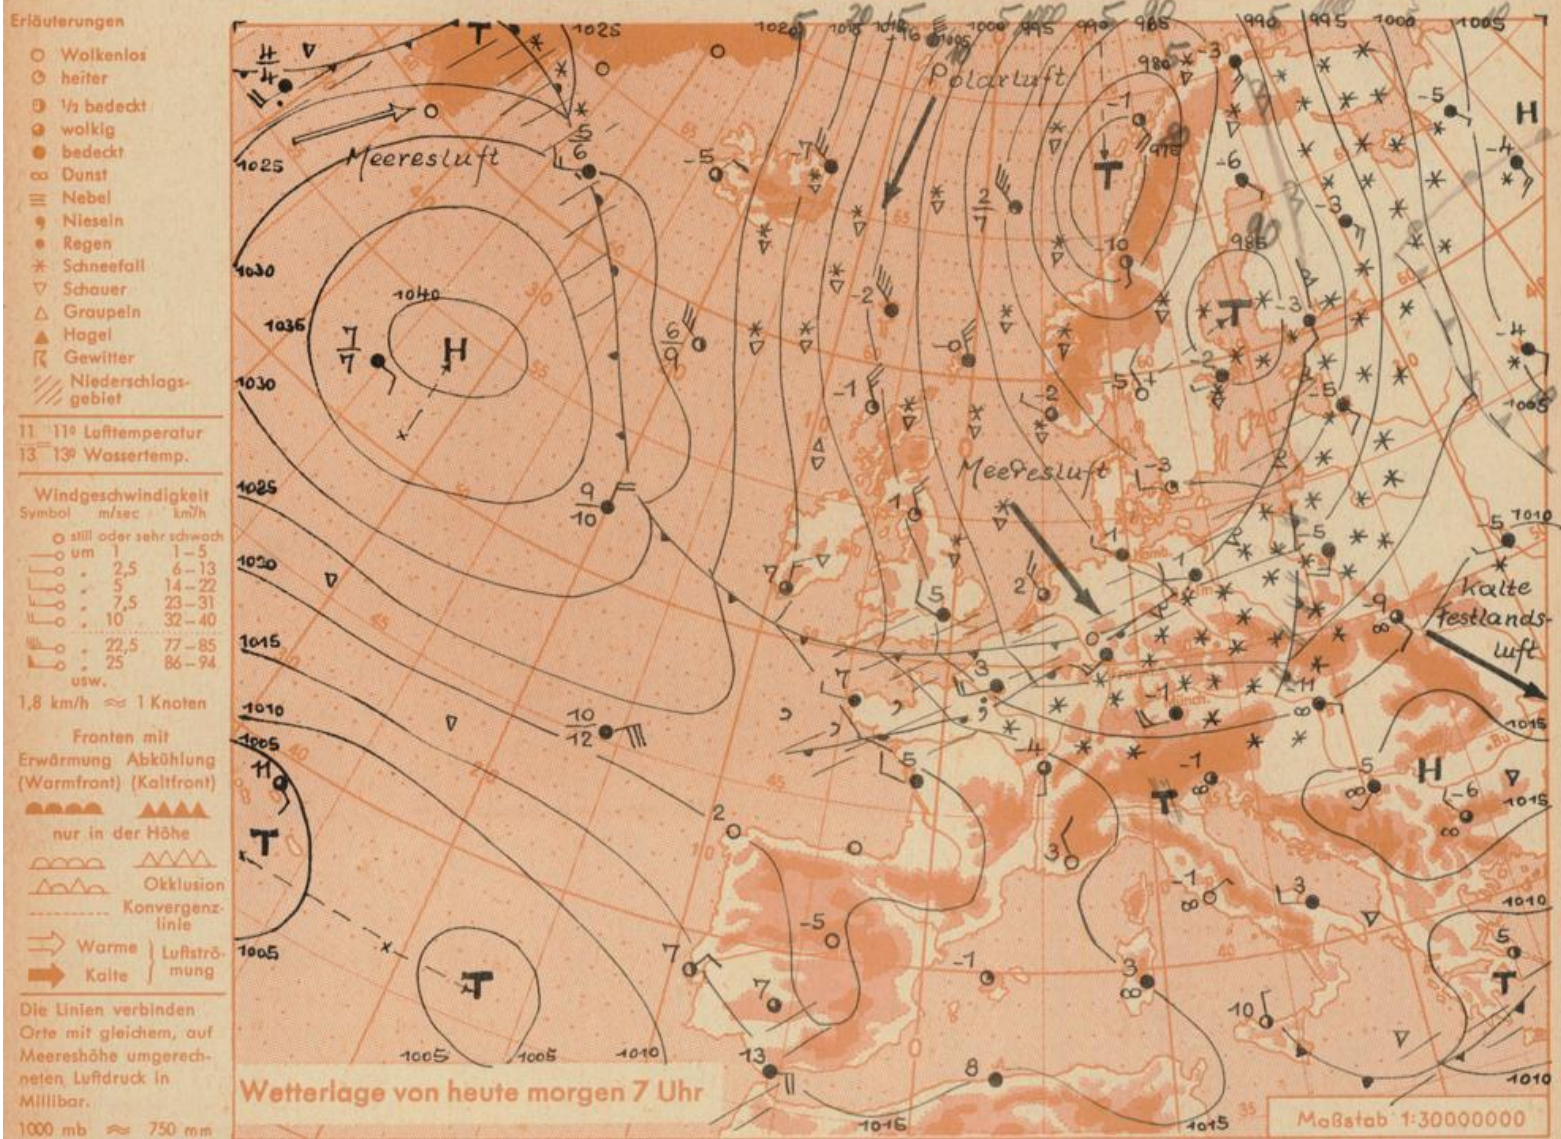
Erläuterungen
Wolkenlos
heiter
½ bedeckt
wolkig
bedeckt
Dunst
Nebel
Nieseln
Regen
Schneefall
Schauer
Graupeln
Hagel
Gewitter
Niederschlagsgebiet

11 11° Lufttemperatur
13 13° Wassertemp.

Windgeschwindigkeit
| Symbol | m/sec | km/h |
|---|---|---|
| | still oder sehr schwach | |
| | um 1 | 1–5 |
| | „ 2,5 | 6–13 |
| | „ 5 | 14–22 |
| | „ 7,5 | 23–31 |
| | „ 10 | 32–40 |
| | „ 22,5 | 77–85 |
| | „ 25 | 86–94 |
| | usw. | |

1,8 km/h ≈ 1 Knoten

Fronten mit
Erwärmung (Warmfront) Abkühlung (Kaltfront)
nur in der Höhe
Okklusion
Konvergenzlinie
Warme Luftströmung
Kalte

Die Linien verbinden Orte mit gleichem, auf Meereshöhe umgerechneten Luftdruck in Millibar.
1000 mb ≈ 750 mm

Meeresluft
Polarluft
Meeresluft
Kalte festlandsluft

H
T
H
T
T
T
H
H
T

1025 1020 1015 1010 1005 1000 995 990 985 980 975 1030 1035 1040 1025 1020 1015 1010 1005 1005 1005 1010 1015 1015 1010 1015 1010 1005

Wetterlage von heute morgen 7 Uhr
Maßstab 1:30000000